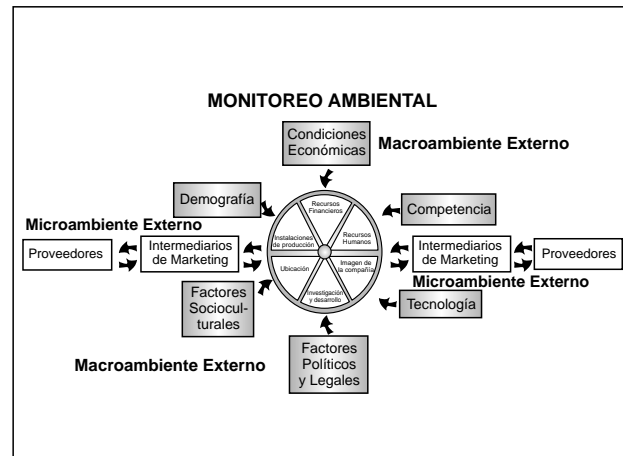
MONITOREO AMBIENTAL

Condiciones Económicas

Macroambiente Externo

Demografía

Competencia

Microambiente Externo

Recursos Financieros

Recursos Humanos

Instalaciones de producción

Imagen de la compañía

Ubicación

Investigación y desarrollo

Proveedores

Intermediarios de Marketing

Intermediarios de Marketing

Proveedores

Microambiente Externo

Factores Socioculturales

Tecnología

Macroambiente Externo

Factores Políticos y Legales